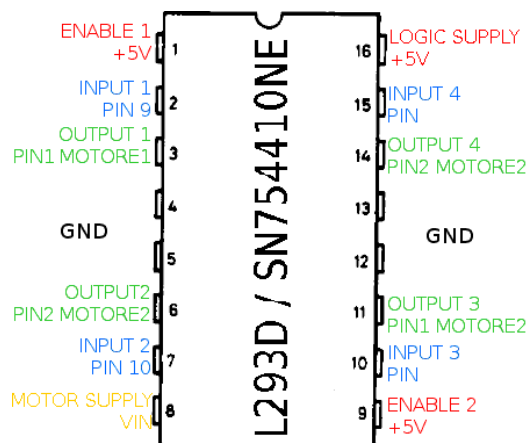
ENABLE 1
+5V
1

INPUT 1
PIN 9
2

OUTPUT 1
PIN1 MOTORE1
3

GND
4

5

OUTPUT2
PIN2 MOTORE2
6

INPUT 2
PIN 10
7

MOTOR SUPPLY
VIN
8

L293D / SN754410NE

LOGIC SUPPLY
+5V
16

INPUT 4
PIN
15

OUTPUT 4
PIN2 MOTORE2
14

13

GND
12

OUTPUT 3
PIN1 MOTORE2
11

INPUT 3
PIN
10

ENABLE 2
+5V
9